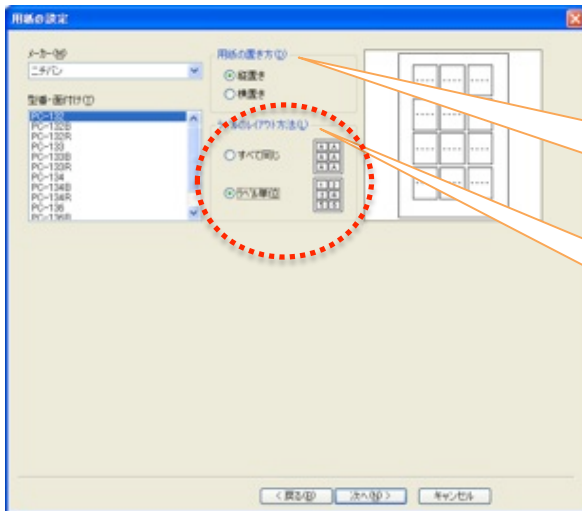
用紙の設定

メーカー(M)
ニチバン

型番・面付け(T)
PC-132
PC-132B
PC-132R
PC-133
PC-133B
PC-133R
PC-134
PC-134B
PC-134R
PC-136
PC-136B

用紙の置き方(O)
縦置き
横置き

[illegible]のレイアウト方法(L)
すべて同じ
ラベル単位

< 戻る(B)
次へ(N) >
キャンセル